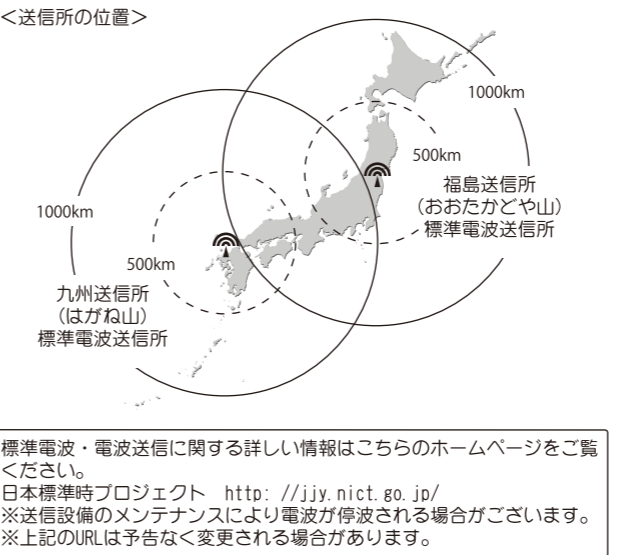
<送信所の位置>

1000km

500km

福島送信所
(おおたかどや山)
標準電波送信所

1000km

500km

九州送信所
(はがね山)
標準電波送信所

標準電波・電波送信に関する詳しい情報はこちらのホームページをご覧ください。
日本標準時プロジェクト http: //jjy.nict.go.jp/
※送信設備のメンテナンスにより電波が停波される場合がございます。
※上記のURLは予告なく変更される場合があります。